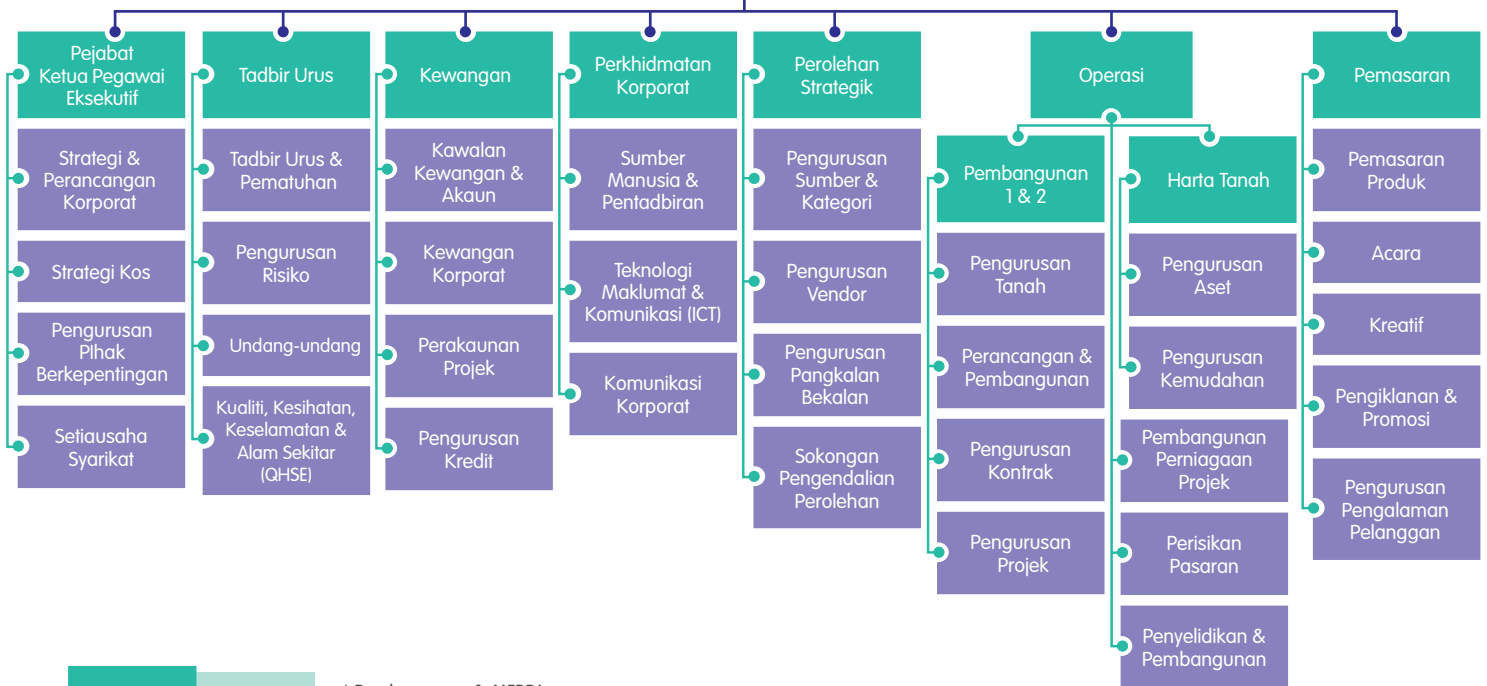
Pejabat Ketua Pegawai Eksekutif

Strategi & Perancangan Korporat

Strategi Kos

Pengurusan Plhak Berkepentingan

Setiausaha Syarikat

Tadbir Urus

Tadbir Urus & Pematuhan

Pengurusan Risiko

Undang-undang

Kualiti, Kesihatan, Keselamatan & Alam Sekitar (QHSE)

Kewangan

Kawalan Kewangan & Akaun

Kewangan Korporat

Perakaunan Projek

Pengurusan Kredit

Perkhidmatan Korporat

Sumber Manusia & Pentadbiran

Teknologi Maklumat & Komunikasi (ICT)

Komunikasi Korporat

Perolehan Strategik

Pengurusan Sumber & Kategori

Pengurusan Vendor

Pengurusan Pangkalan Bekalan

Sokongan Pengendalian Perolehan

Operasi

Pembangunan 1 & 2

Pengurusan Tanah

Perancangan & Pembangunan

Pengurusan Kontrak

Pengurusan Projek

Harta Tanah

Pengurusan Aset

Pengurusan Kemudahan

Pembangunan Perniagaan Projek

Perisikan Pasaran

Penyelidikan & Pembangunan

Pemasaran

Pemasaran Produk

Acara

Kreatif

Pengiklanan & Promosi

Pengurusan Pengalaman Pelanggan

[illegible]